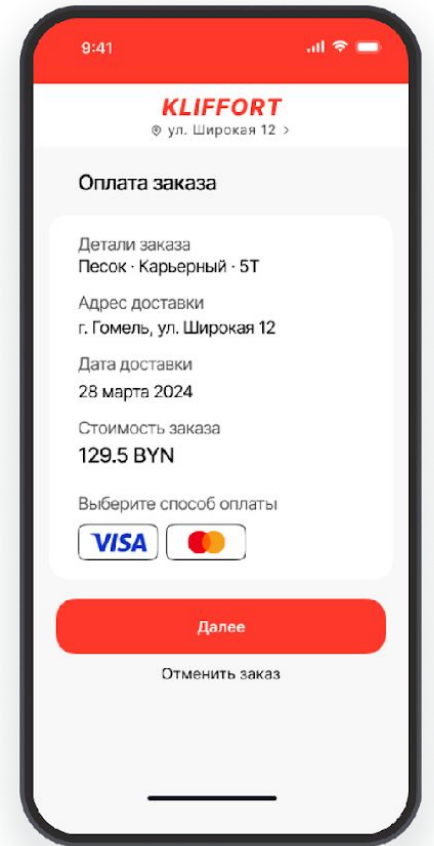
9:41

KLIFFORT
ул. Широкая 12 >

Оплата заказа

Детали заказа
Песок · Карьерный · 5Т

Адрес доставки
г. Гомель, ул. Широкая 12

Дата доставки
28 марта 2024

Стоимость заказа
129.5 BYN

Выберите способ оплаты
VISA

Далее

Отменить заказ